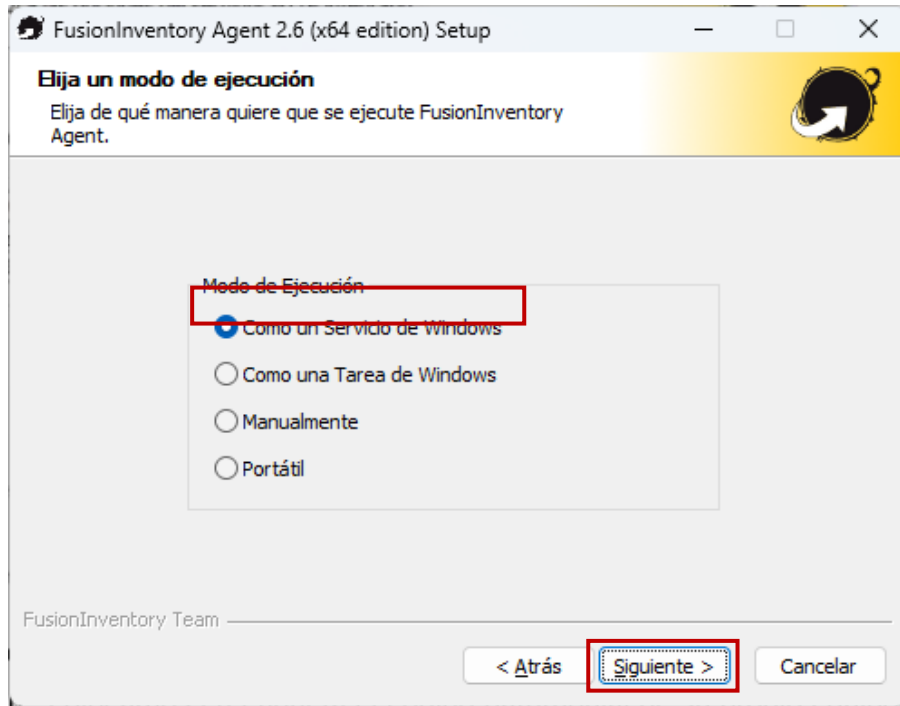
FusionInventory Agent 2.6 (x64 edition) Setup

Elija un modo de ejecución

Elija de qué manera quiere que se ejecute FusionInventory Agent.

Modo de Ejecución

Como un Servicio de Windows

Como una Tarea de Windows

Manualmente

Portátil

FusionInventory Team

< Atrás

Siguiente >

Cancelar